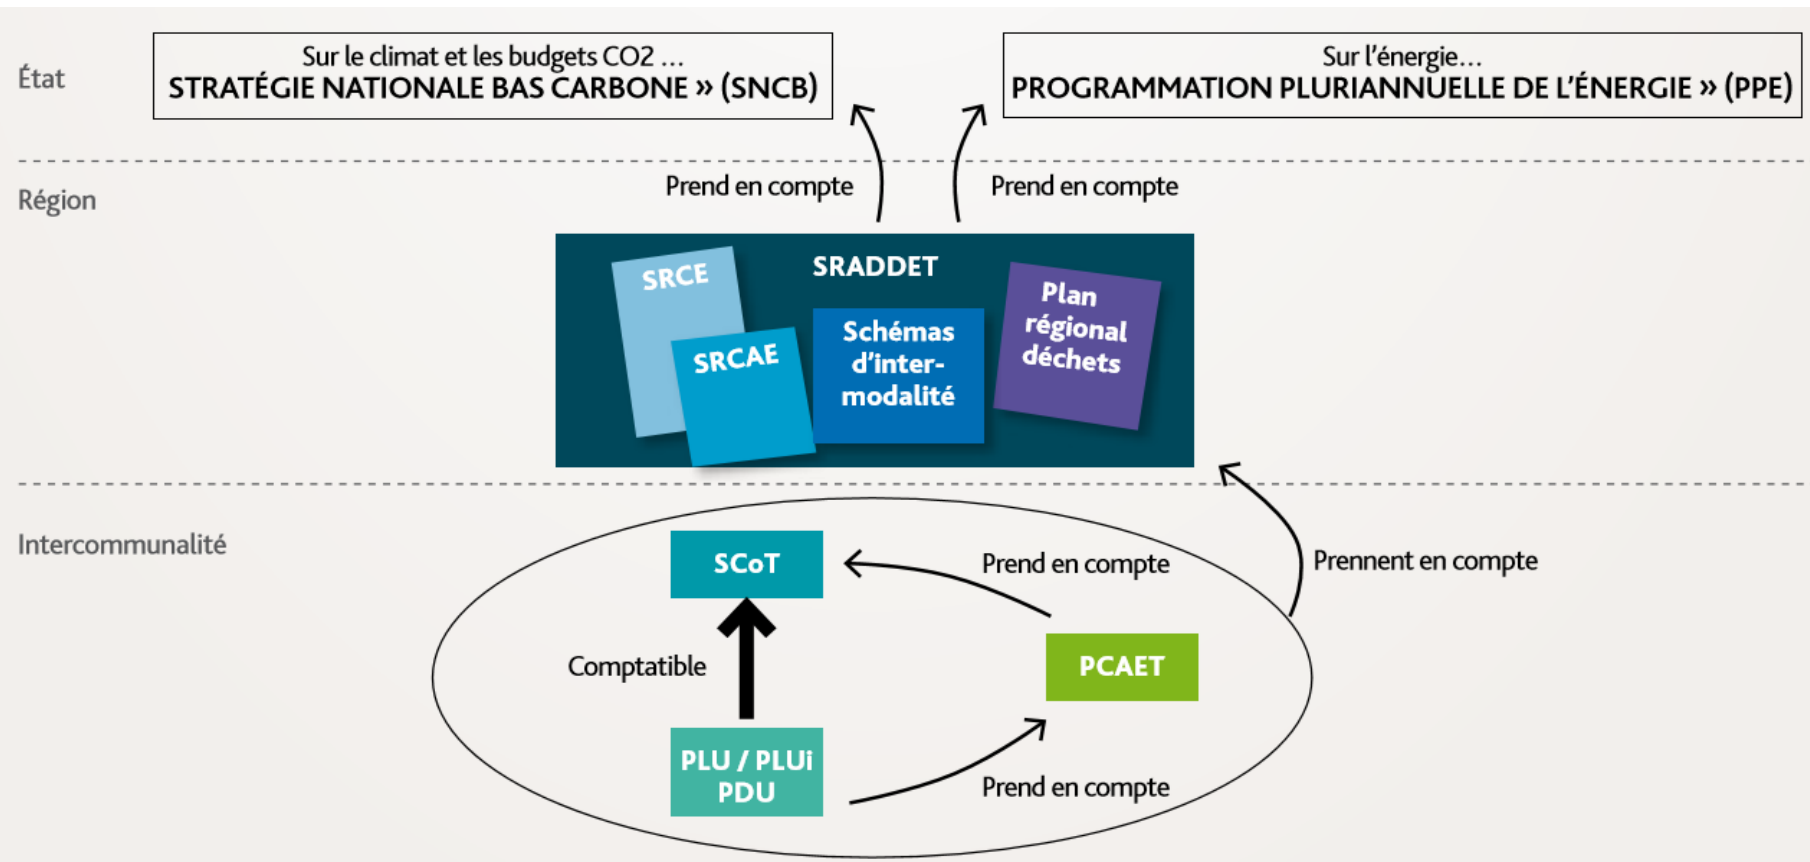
État

Sur le climat et les budgets CO2 ...
STRATÉGIE NATIONALE BAS CARBONE » (SNCB)

Sur l'énergie...
PROGRAMMATION PLURIANNUELLE DE L'ÉNERGIE » (PPE)

Région

Prend en compte

Prend en compte

SRADDET

SRCE

SRCAE

Schémas d'intermodalité

Plan régional déchets

Intercommunalité

SCoT

Prend en compte

Prennent en compte

Comptatible

PCAET

PLU / PLUi
PDU

Prend en compte